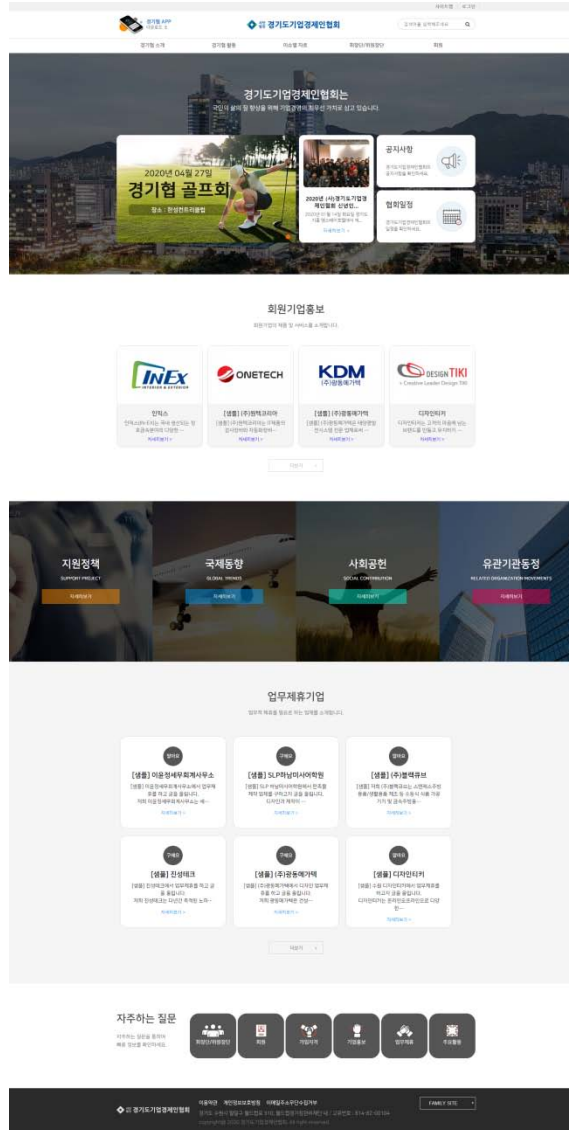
경기협 APP

경기도기업경제인협회

경기협 소개 경기협 활동 자료 회원단체 회원

경기도기업경제인협회는

2020년 04월 27일
경기협 골프회
장소 : 한성컨트리클럽

공지사항

협회일정

회원기업홍보

INEX
인엑스

ONETECH
[생활] (주)원텍코리아

KDM
(주)광동메가텍
[생활] (주)광동메가텍

DESIGN TIKI
디자인티키

지원정책
SUPPORT PROJECT

국제동향
GLOBAL TRENDS

사회공헌
SOCIAL CONTRIBUTION

유관기관동정
RELATED ORGANIZATION MOVEMENTS

업무제휴기업

[생활] 이윤정세무회계사무소

[생활] SLP하남미사어학원

[생활] (주)블랙큐브

[생활] 친성테크

[생활] (주)광동메가텍

[생활] 디자인티키

자주하는 질문

경기도기업경제인협회

FAMILY SITE